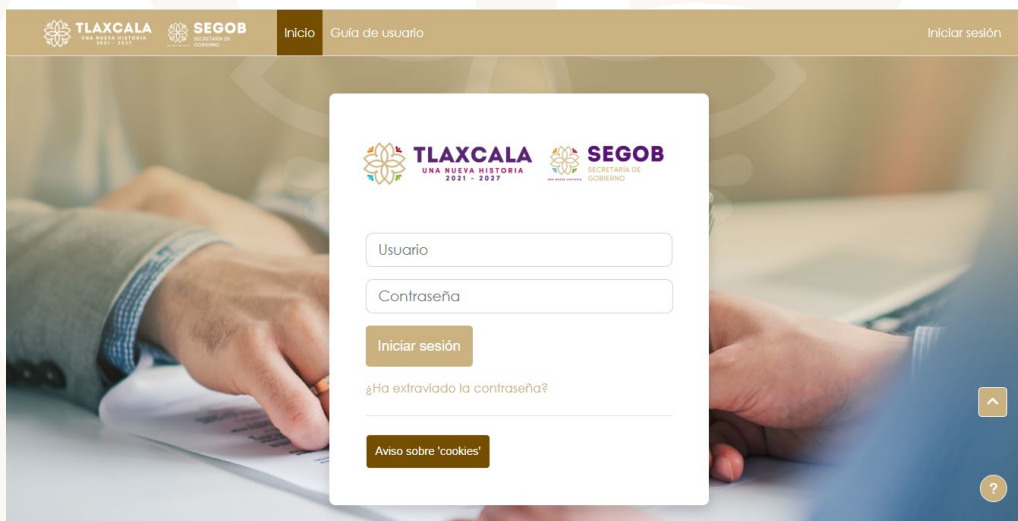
TLAXCALA UNA NUEVA HISTORIA 2021 - 2027 SEGOB SECRETARÍA DE GOBIERNO Inicio Guía de usuario Iniciar sesión

TLAXCALA UNA NUEVA HISTORIA 2021 - 2027 SEGOB SECRETARÍA DE GOBIERNO

Usuario

Contraseña

Iniciar sesión

¿Ha extraviado la contraseña?

Aviso sobre 'cookies'

?